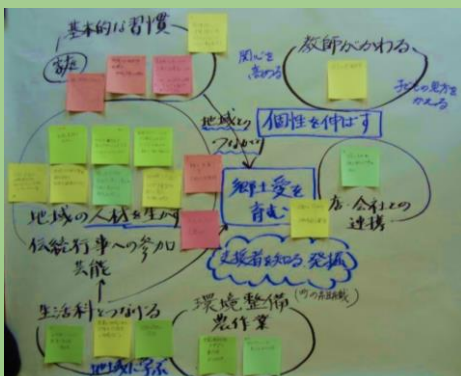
基本的な習慣

挨拶

教師がかかわる

関心を高める

子どもの見方をかえる

地域とのつながり

個性を伸ばす

郷土愛を育む

店・会社との連携

地域の人材を生かす

伝統行事への参加

芸能

支援者を知る 発掘

(町の有識者)

生活科とつなげる

環境整備

農作業

地域に学ぶ